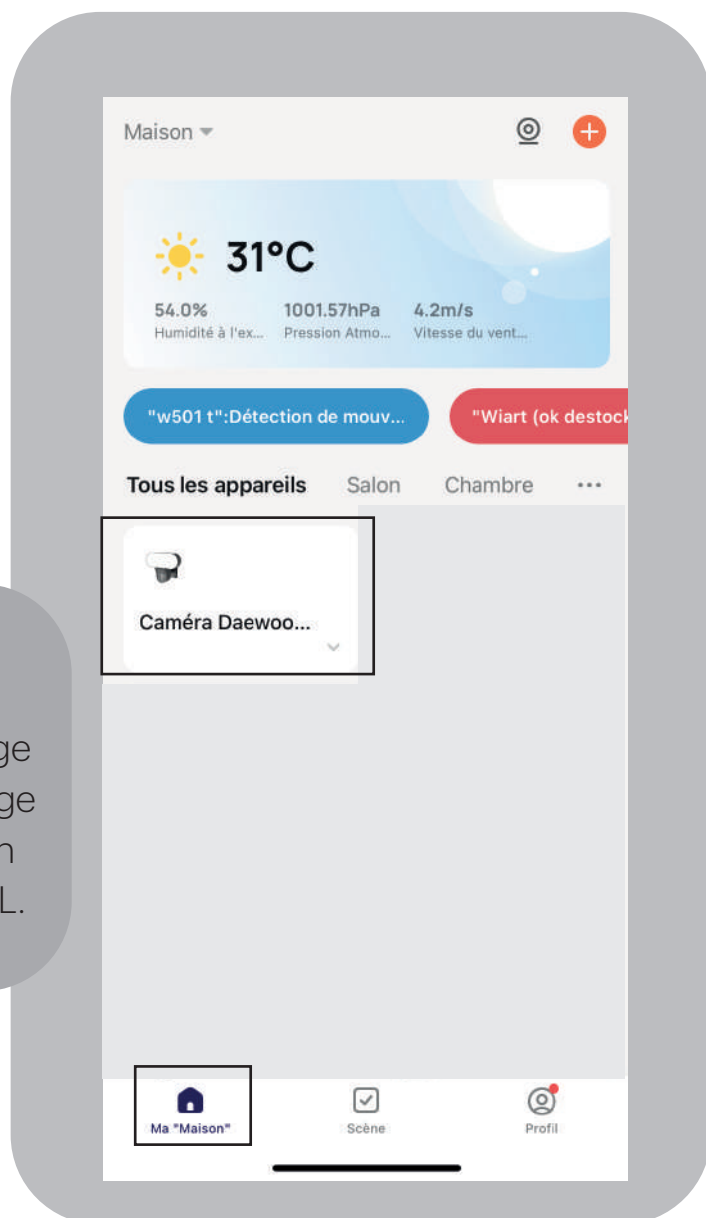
ge
ge
n
L.

Maison

31°C

54.0%
Humidité à l'ex...

1001.57hPa
Pression Atmo...

4.2m/s
Vitesse du vent...

"w501 t":Détection de mouv...

"Wiart (ok destock

Tous les appareils

Salon

Chambre

...

Caméra Daewoo...

Ma "Maison"

Scène

Profil